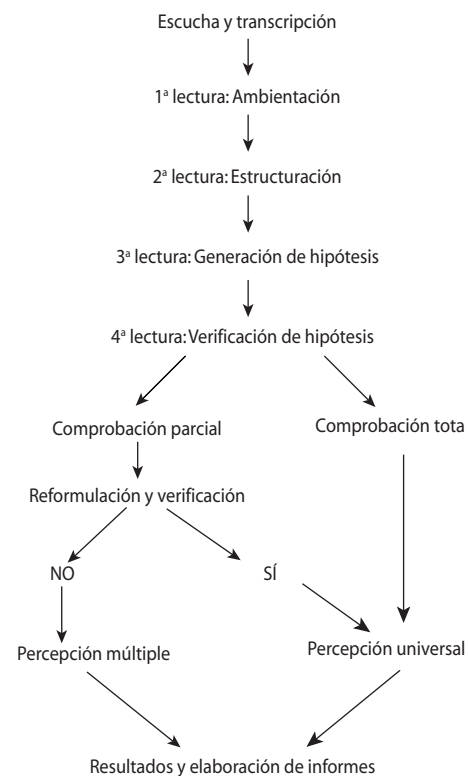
Escucha y transcripción

1ª lectura: Ambientación

2ª lectura: Estructuración

3ª lectura: Generación de hipótesis

4ª lectura: Verificación de hipótesis

Comprobación parcial

Comprobación tota

Reformulación y verificación

NO

SÍ

Percepción múltiple

Percepción universal

Resultados y elaboración de informes